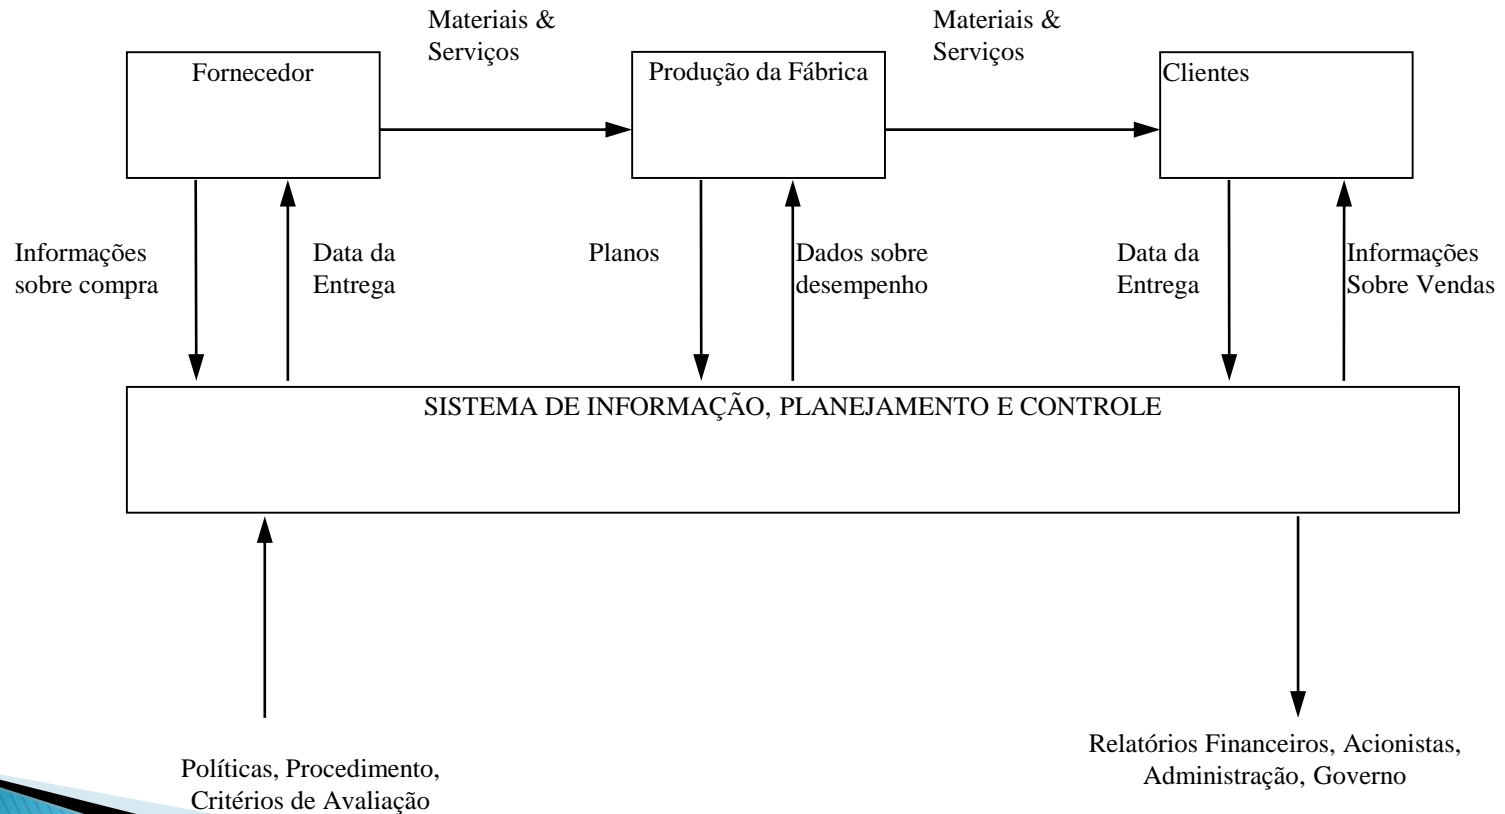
Materiais & Serviços

Materiais & Serviços

Fornecedor

Produção da Fábrica

Clientes

Informações sobre compra

Data da Entrega

Planos

Dados sobre desempenho

Data da Entrega

Informações Sobre Vendas

SISTEMA DE INFORMAÇÃO, PLANEJAMENTO E CONTROLE

Políticas, Procedimento, Critérios de Avaliação

Relatórios Financeiros, Acionistas, Administração, Governo